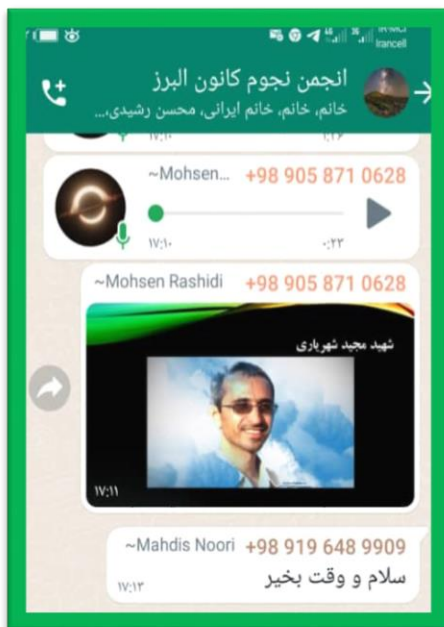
Irancell

انجمن نجوم کانون البرز
خانم، خانم، خانم ایرانی، محسن رشیدی...

۱۷:۱۰ ۰:۱۶

~Mohsen... +98 905 871 0628
۱۷:۱۰ ۰:۲۳

~Mohsen Rashidi +98 905 871 0628
شهید مجید شهریاری
۱۷:۱۱

~Mahdis Noori +98 919 648 9909
سلام و وقت بخیر
۱۷:۱۳